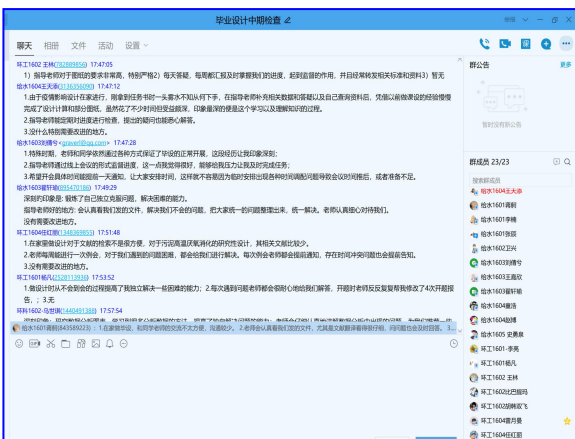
毕业设计中期检查

聊天 相册 文件 活动 设置

环工1602 王林(782889850) 17:47:05
1）指导老师对于图纸的要求非常高，特别严格2）每天答疑，每周都汇报及时掌握我们的进度，起到监督的作用，并且经常转发相关标准和资料3）暂无

给水1604王天添(3136356090) 17:47:12
1.由于疫情影响设计在家进行，刚拿到任务书时一头雾水不知从何下手，在指导老师补充相关数据和答疑以及自己查阅资料后，凭借以前做家设的经验慢慢完成了设计计算和部分图纸，虽然花了不少时间但受益匪浅，印象最深的便是这个学习以及理解知识的过程。
2.指导老师能定期对进度进行检查，提出的疑问也能悉心解答。
3.没什么特别需要改进的地方。

给水1602刘博兮<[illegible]@qq.com> 17:47:28
1.特殊时期，老师和同学依然通过各种方式保证了毕业的正常开展，这段经历让我印象深刻；
2.指导老师通过线上会议的形式监督进度，这一点我觉得很好，能够给我压力让我及时完成任务；
3.希望开会具体时间能提前一天通知，让大家安排时间，这样就不容易因为临时安排出现各种时间调配问题导致会议时间拖后，或者准备不足。

给水1603翟轩毅(895470186) 17:49:29
深刻的印象是：疑惑了自己独立完成问题，解决困难的能力。
指导老师的特点：会认真看我们发的文件，解决我们不会的问题，把大家统一的问题整理出来，统一解决。老师认真细心对待我们。
没有需要改进地方。

环工1604何红敏(1346369853) 17:51:48
1.在家里做设计对于文献的检索不是很方便，对于沉高温厌氧消化的研究性设计，其相关文献比较少。
2.老师每周组织一次例会，对于我们遇到的问题图纸，都会给我们进行解决。每次例会老师都会提前通知，存在时间冲突就也会提前告知。
3.没有需要改进的地方。

环工1601杨乐(2528113936) 17:53:52
1.做设计时从不会到会的过程是一个非常高兴的事，让我知道了我独立解决问题的能力；2.每次遇到问题老师都会很耐心地给我们解答，开题时老师反反复复帮我修改了4次开题报告，；3.无

环科1602-马世伟(1440491388) 17:57:54

给水1601调度(843589223)：1.在家做毕业设计，和同学老师的交流不太方便，沟通较少。2.老师会认真看我们发的文件，尤其是文献翻译看得很仔细，问问题也会及时回答。3.

群公告 更多
暂时没有群公告

群成员 23/23
搜索群成员
给水1604王天添
给水1601冀楠
给水1601李楠
给水1601孙欣
给水1602卫兴
给水1603刘博兮
给水1603王嘉欣
给水1603翟轩毅
给水1604董浩
给水1604赵博
给水1605 吴勇泉
环工1601-李亮
环工1601杨乐
环工1602 王林
环工1602付超玛
环工1602胡楠欢飞
环工1604董丹凝
环工1604何红敏